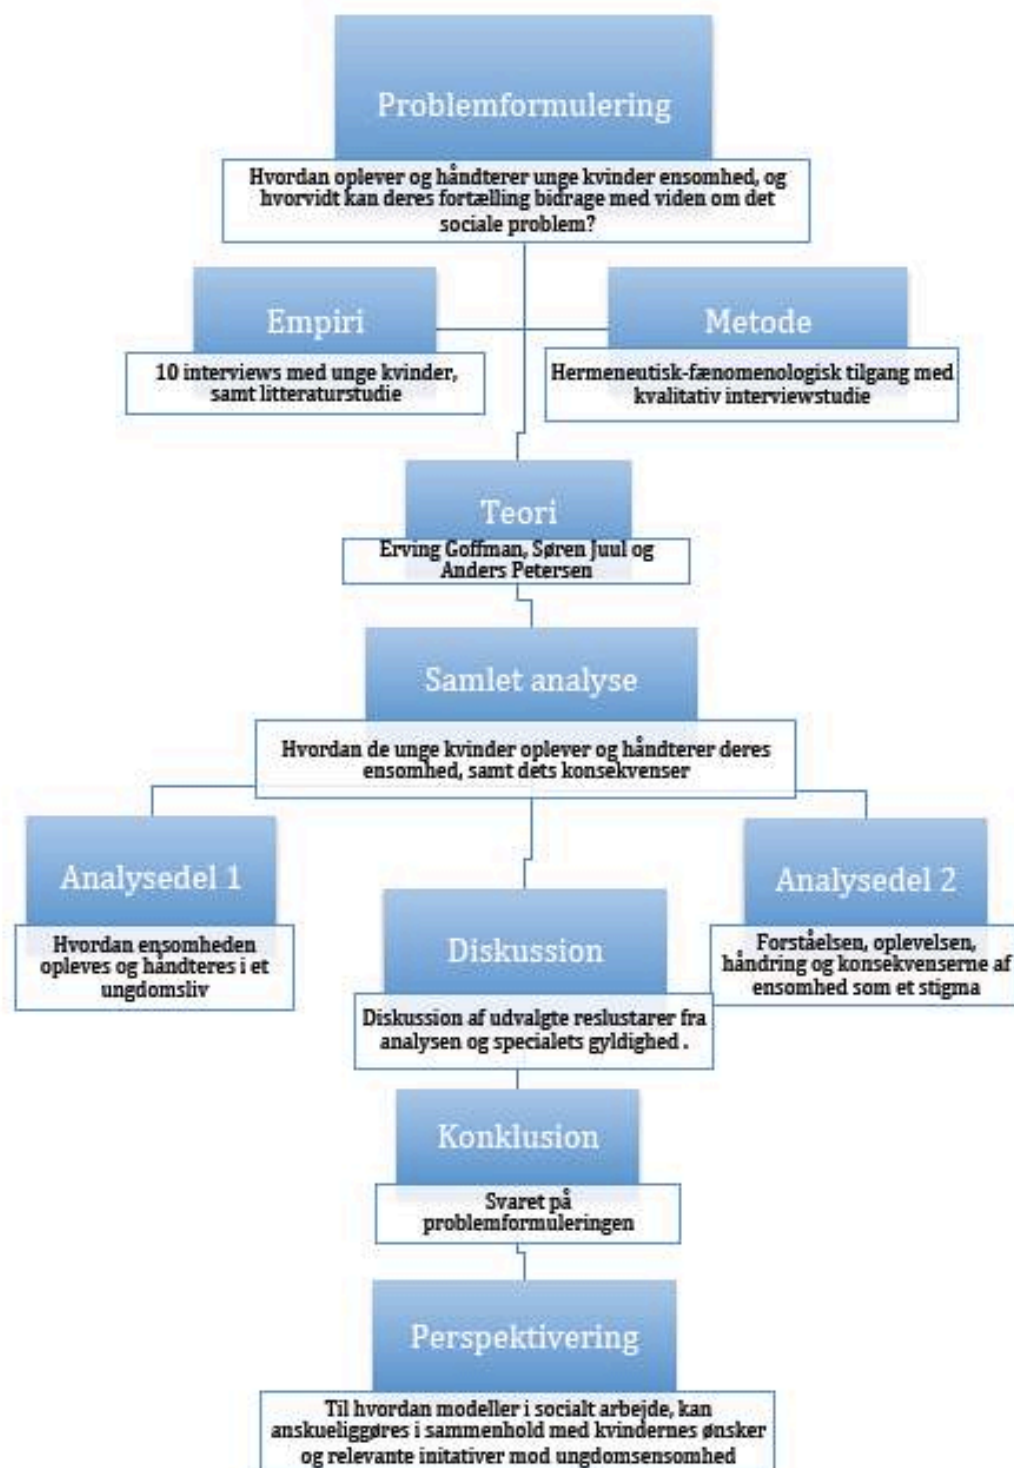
Problemformulering

Hvordan oplever og håndterer unge kvinder ensomhed, og hvorvidt kan deres fortælling bidrage med viden om det sociale problem?

Empiri

10 interviews med unge kvinder, samt litteraturstudie

Metode

Hermeneutisk-fænomenologisk tilgang med kvalitativ interviewstudie

Teori

Erving Goffman, Søren Juul og Anders Petersen

Samlet analyse

Hvordan de unge kvinder oplever og håndterer deres ensomhed, samt dets konsekvenser

Analysedel 1

Hvordan ensomheden opleves og håndteres i et ungdomsliv

Diskussion

Diskussion af udvalgte reslustarer fra analysen og specialets gyldighed .

Analysedel 2

Forståelsen, oplevelsen, håndring og konsekvenserne af ensomhed som et stigma

Konklusion

Svaret på problemformuleringen

Perspektivering

Til hvordan modeller i socialt arbejde, kan anskueliggøres i sammenhold med kvindernes ønsker og relevante initativer mod ungdomsensomhed